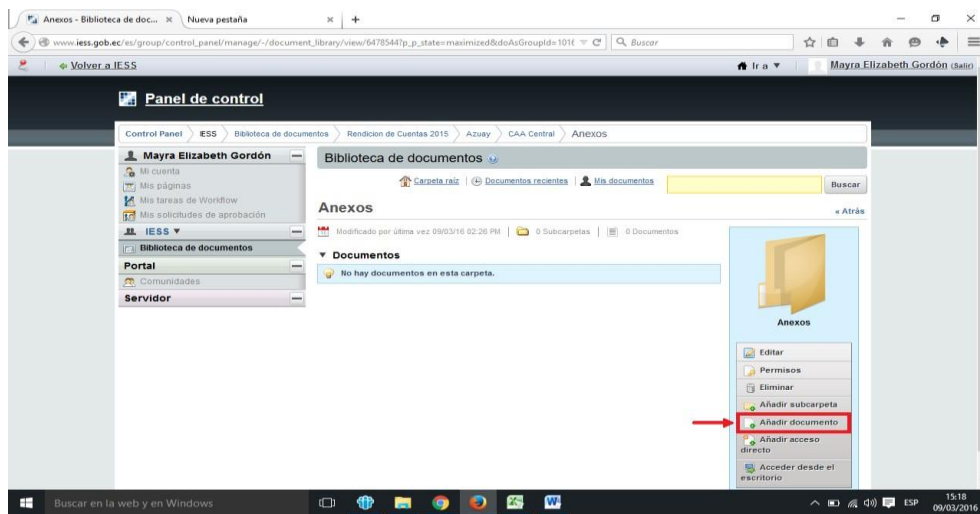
Anexos - Biblioteca de doc... × Nueva pestaña × +

www.iess.gob.ec/es/group/control_panel/manage/-/document_library/view/6478544?p_p_state=maximized&doAsGroupId=101( Buscar

Volver a IESS

Ir a ▾ Mayra Elizabeth Gordón (Salir)

Panel de control

Control Panel IESS Biblioteca de documentos Rendicion de Cuentas 2015 Azuay CAA Central Anexos

Mayra Elizabeth Gordón
Mi cuenta
Mis páginas
Mis tareas de Workflow
Mis solicitudes de aprobación
IESS ▾
Biblioteca de documentos
Portal
Comunidades
Servidor

Biblioteca de documentos

Carpeta raíz | Documentos recientes | Mis documentos

Buscar

Anexos

« Atrás

Modificado por última vez 09/03/16 02:26 PM | 0 Subcarpetas | 0 Documentos

▾ Documentos

No hay documentos en esta carpeta.

Anexos

Editar
Permisos
Eliminar
Añadir subcarpeta
Añadir documento
Añadir acceso directo
Acceder desde el escritorio

Buscar en la web y en Windows

ESP 15:18 09/03/2016